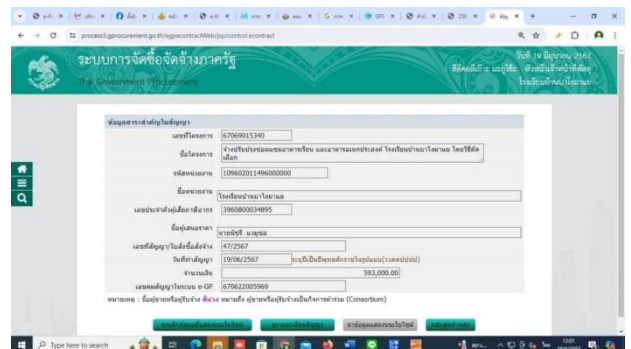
process3.gprocurement.go.th/egpcontractWeb/jsp/control.econtract

ระบบการจัดซื้อจัดจ้างภาครัฐ
Thai Government Procurement

วันที่ 19 มิถุนายน 2567
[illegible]

ข้อมูลสาระสำคัญในสัญญา

| | |
|---|---|
| เลขที่โครงการ | 67069015340 |
| ชื่อโครงการ | จ้างปรับปรุงซ่อมแซมอาคารเรียน และอาคารอเนกประสงค์ โรงเรียนบ้านนาโพธามะ โดยวิธีคัดเลือก |
| รหัสหน่วยงาน | 1096020114960000000 |
| ชื่อหน่วยงาน | โรงเรียนบ้านนาโพธามะ |
| เลขประจำตัวผู้เสียภาษีอากร | 3960800034895 |
| ชื่อผู้เสนอราคา | นายบัณฑิ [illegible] |
| เลขที่สัญญา/ใบสั่งซื้อสั่งจ้าง | 47/2567 |
| วันที่ทำสัญญา | 19/06/2567 ระบุปีเป็นปีพุทธศักราช(วว/ดด/ปปปป) |
| จำนวนเงิน | 593,000.00 |
| เลขคุมสัญญาในระบบ e-GP | 670622005969 |

หมายเหตุ : ชื่อผู้ขายหรือผู้รับจ้าง สีแดง หมายถึง ผู้ขายหรือผู้รับจ้างเป็นกิจการร่วมค้า (Consortium)

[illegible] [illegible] บันทึกข้อมูลสัญญาในระบบ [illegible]

Type here to search